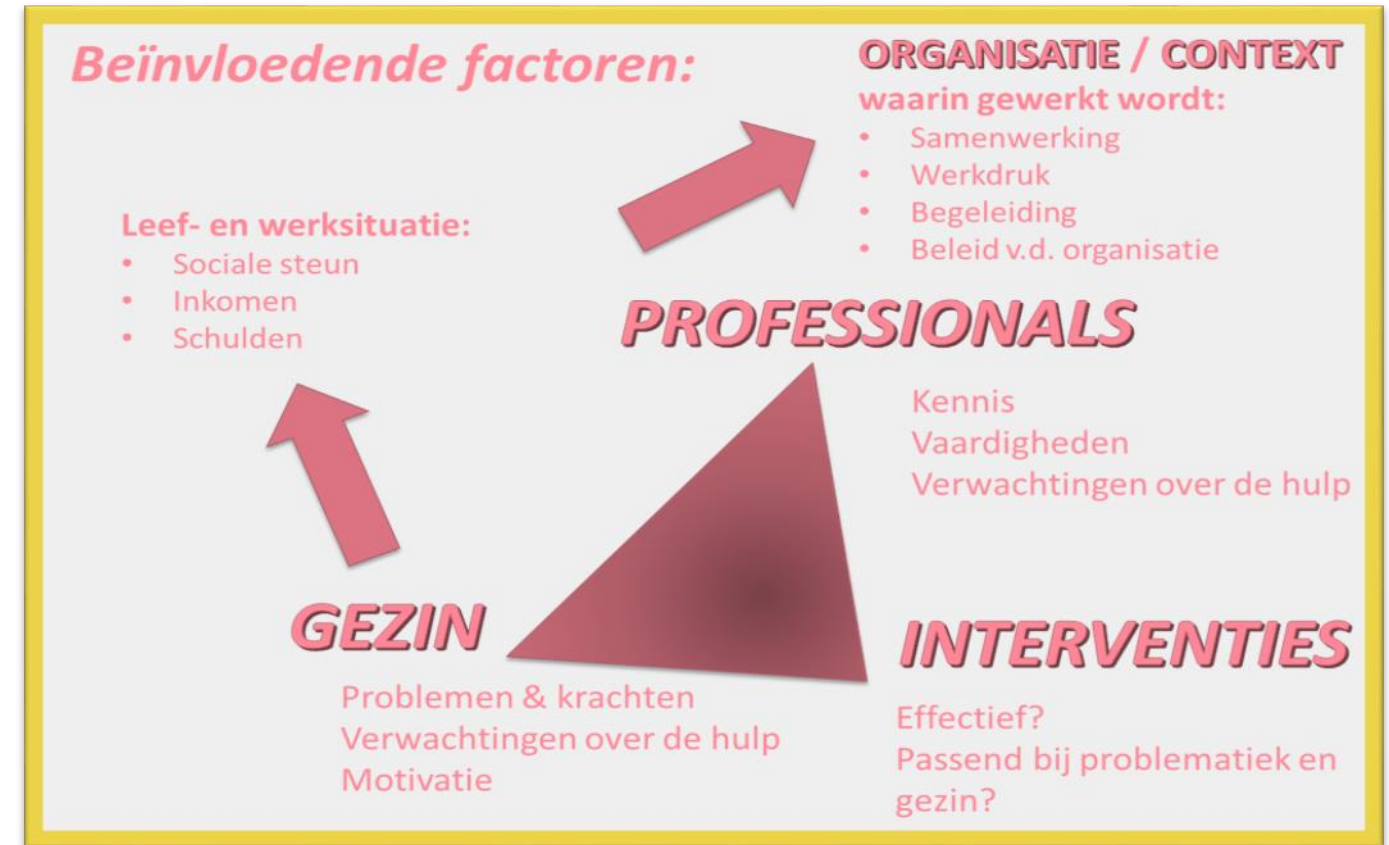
Beïnvloedende factoren:

ORGANISATIE / CONTEXT
waarin gewerkt wordt:
• Samenwerking
• Werkdruk
• Begeleiding
• Beleid v.d. organisatie

Leef- en werksituatie:
• Sociale steun
• Inkomen
• Schulden

PROFESSIONALS

Kennis
Vaardigheden
Verwachtingen over de hulp

GEZIN

Problemen & krachten
Verwachtingen over de hulp
Motivatie

INTERVENTIES

Effectief?
Passend bij problematiek en gezin?